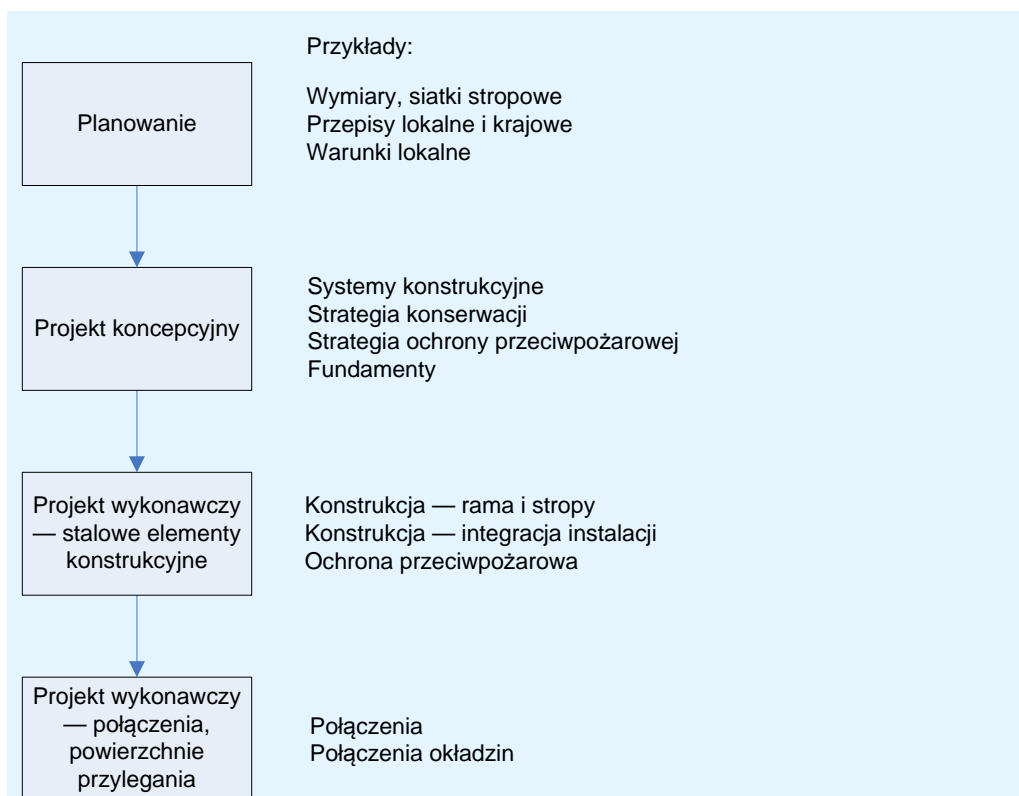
Przykłady:

Planowanie

Wymiary, siatki stropowe
Przepisy lokalne i krajowe
Warunki lokalne

Projekt koncepcyjny

Systemy konstrukcyjne
Strategia konserwacji
Strategia ochrony przeciwpożarowej
Fundamenty

Projekt wykonawczy — stalowe elementy konstrukcyjne

Konstrukcja — rama i stropy
Konstrukcja — integracja instalacji
Ochrona przeciwpożarowa

Projekt wykonawczy — połączenia, powierzchnie przylegania

Połączenia
Połączenia okładzin